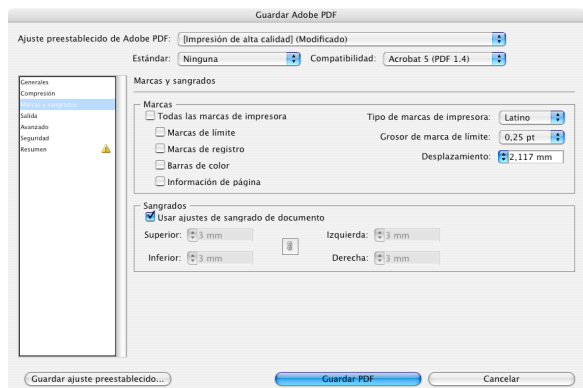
Guardar Adobe PDF

Ajuste preestablecido de Adobe PDF: [Impresión de alta calidad] (Modificado)

Estándar: Ninguna

Compatibilidad: Acrobat 5 (PDF 1.4)

Generales
Compresión
Marcas y sangrados
Salida
Avanzado
Seguridad
Resumen

Marcas y sangrados

Marcas
Todas las marcas de impresora
Marcas de límite
Marcas de registro
Barras de color
Información de página

Tipo de marcas de impresora: Latino
Grosor de marca de límite: 0,25 pt
Desplazamiento: 2,117 mm

Sangrados
Usar ajustes de sangrado de documento
Superior: 3 mm
Inferior: 3 mm
Izquierda: 3 mm
Derecha: 3 mm

Guardar ajuste preestablecido...
Guardar PDF
Cancelar